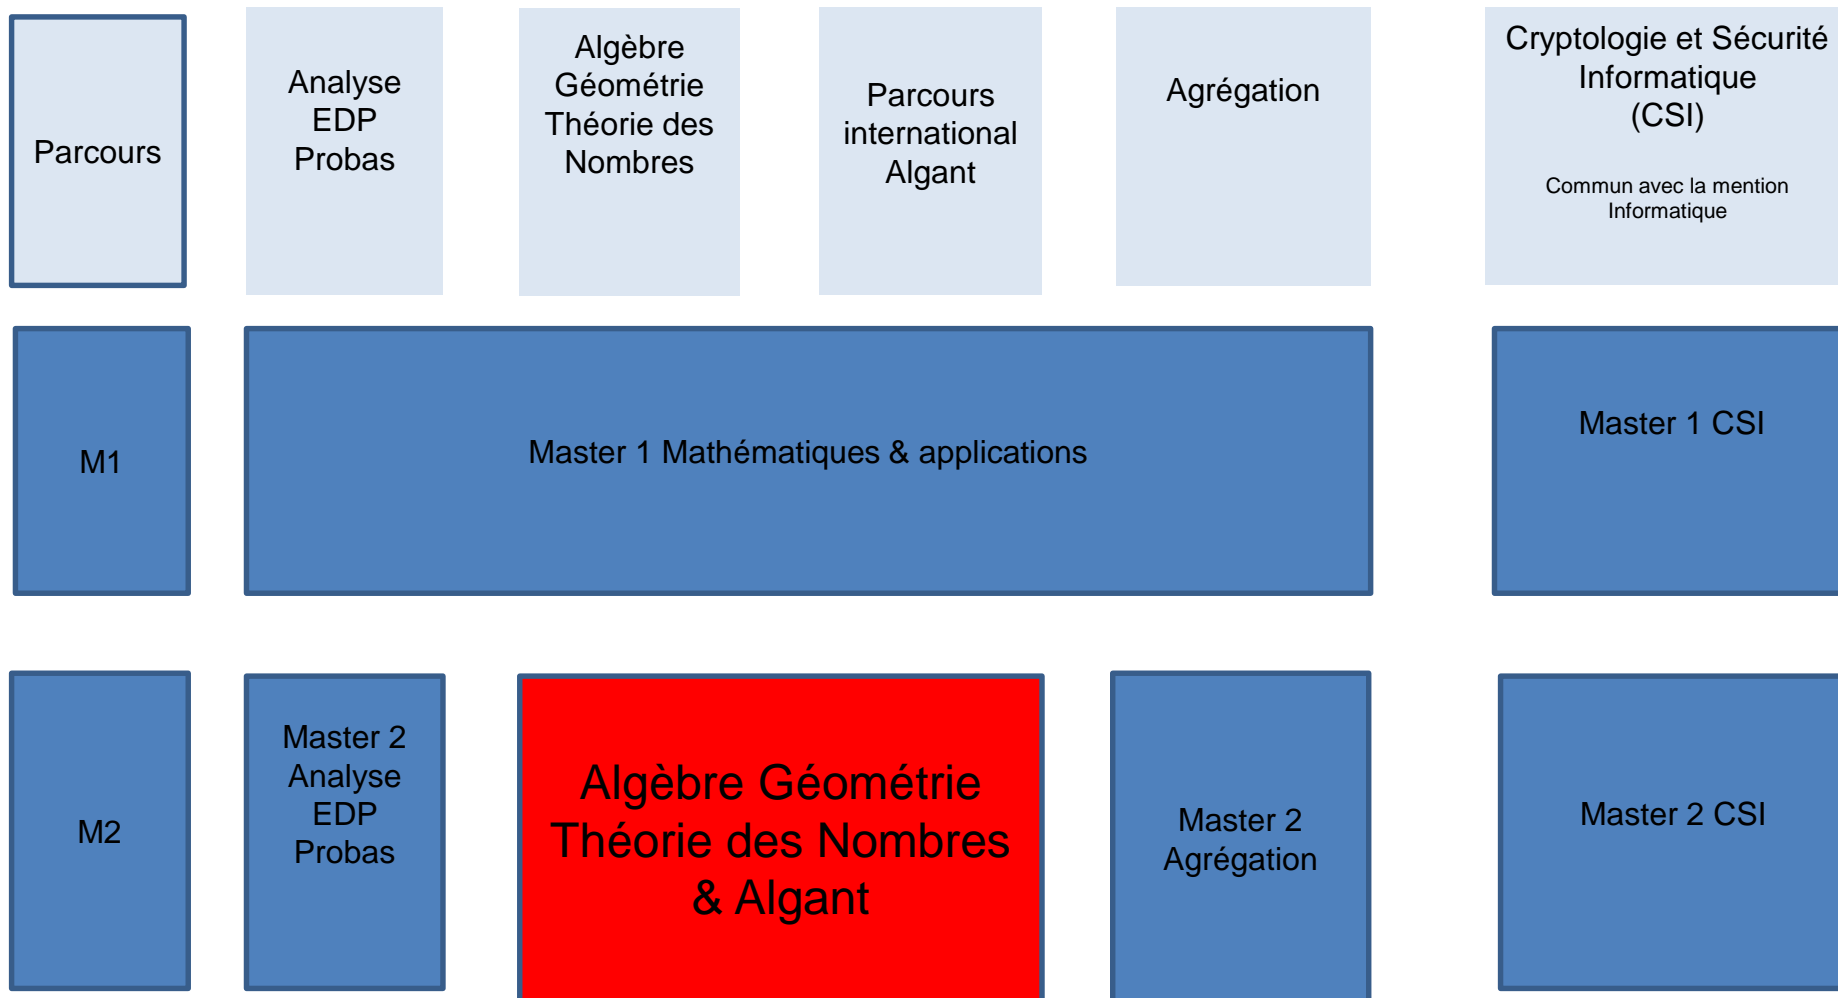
Parcours

Analyse
EDP
Probas

Algèbre
Géométrie
Théorie des
Nombres

Parcours
international
Algant

Agrégation

Cryptologie et Sécurité
Informatique
(CSI)

Commun avec la mention
Informatique

M1

Master 1 Mathématiques & applications

Master 1 CSI

M2

Master 2
Analyse
EDP
Probas

Algèbre Géométrie
Théorie des Nombres
& Algant

Master 2
Agrégation

Master 2 CSI